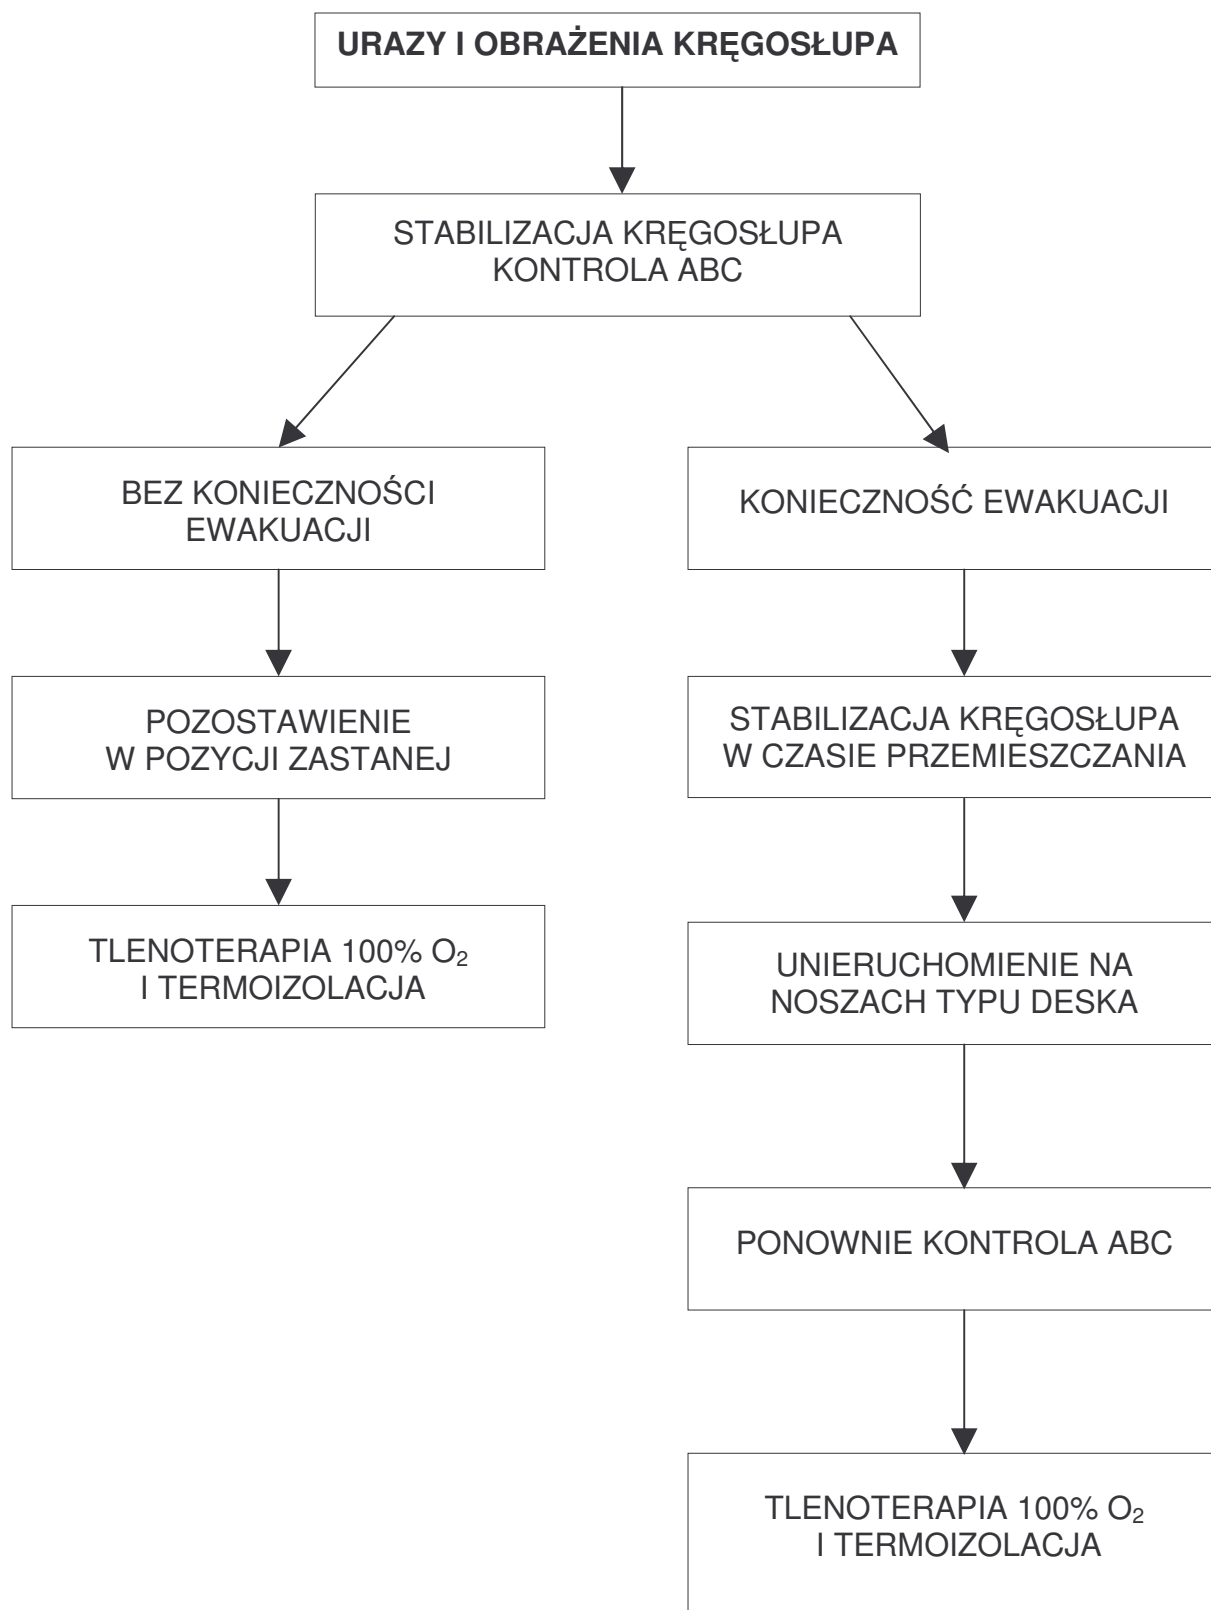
URAZY I OBRAŻENIA KRĘGOSŁUPA

STABILIZACJA KRĘGOSŁUPA
KONTROLA ABC

BEZ KONIECZNOŚCI EWAKUACJI

POZOSTAWIENIE W POZYCJI ZASTANEJ

TLENOTERAPIA 100% $O_2$ I TERMOIZOLACJA

KONIECZNOŚĆ EWAKUACJI

STABILIZACJA KRĘGOSŁUPA W CZASIE PRZEMIESZCZANIA

UNIERUCHOMIENIE NA NOSZACH TYPU DESKA

PONOWNIE KONTROLA ABC

TLENOTERAPIA 100% $O_2$ I TERMOIZOLACJA